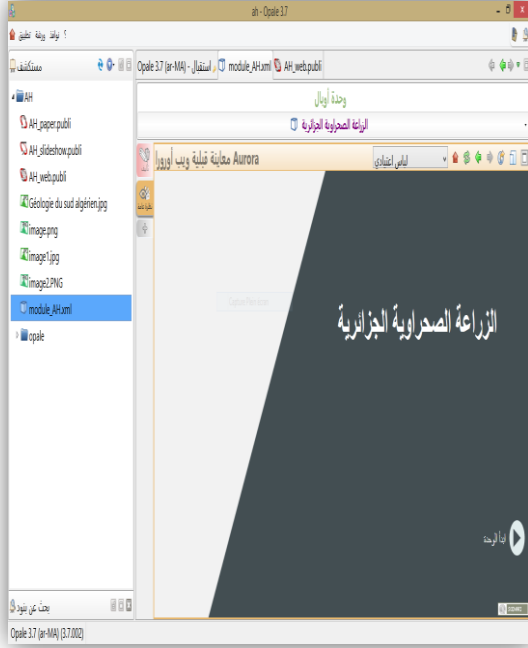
ah - Opale 3.7

؟ نوافذ ورشة تطبيق

مستكشف

AH
AH_paper.publi
AH_slideshow.publi
AH_web.publi
Géologie du sud algérien.jpg
image.png
image1.jpg
image2.PNG
module_AH.xml
opale

بحث عن بنود

Opale 3.7 (ar-MA) [3.7.002]

Opale 3.7 (ar-MA) - استقبال | module_AH.xml | AH_web.publi

وحدة أوبال

الزراعة الصحراوية الجزائرية

Aurora معاينة قبلية ويب أورورا

لباس اعتيادي

الزراعة الصحراوية الجزائرية

ابدأ الرحلة